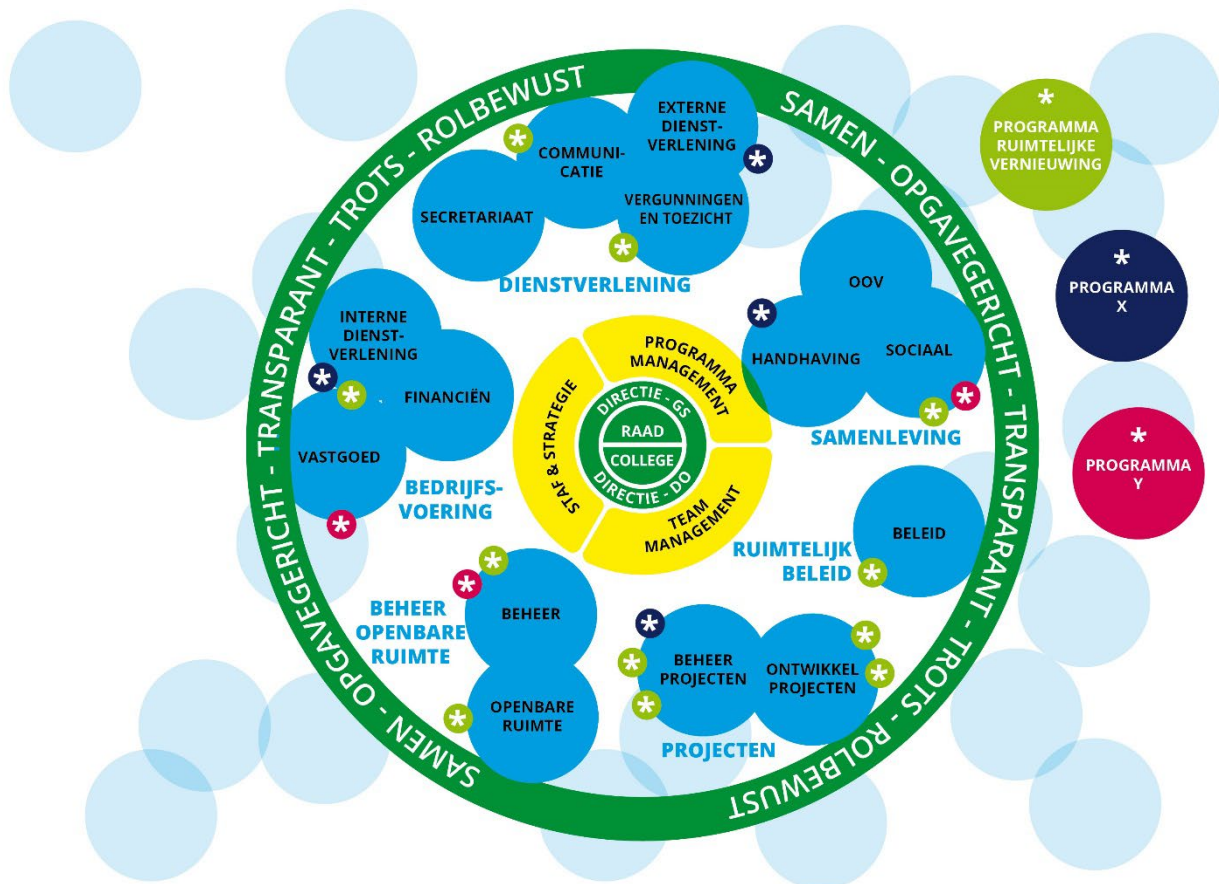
SAMEN - OPGAVEGERICHT - TRANSPARANT - TROTS - ROLBEWUST - SAMEN - OPGAVEGERICHT - TRANSPARANT - TROTS - ROLBEWUST

SECRETARIAAT

COMMUNICATIE

EXTERNE DIENSTVERLENING

VERGUNNINGEN EN TOEZICHT

DIENSTVERLENING

INTERNE DIENSTVERLENING

FINANCIËN

VASTGOED

BEDRIJFSVOERING

OOV

HANDHAVING

SOCIAAL

SAMENLEVING

PROGRAMMA MANAGEMENT

STAF & STRATEGIE

DIRECTIE - GS

RAAD

COLLEGE

DIRECTIE - DO

TEAM MANAGEMENT

BELEID

RUIMTELIJK BELEID

BEHEER OPENBARE RUIMTE

BEHEER

OPENBARE RUIMTE

BEHEER PROJECTEN

ONTWIKKEL PROJECTEN

PROJECTEN

*
PROGRAMMA RUIMTELIJKE VERNIEUWING

*
PROGRAMMA X

*
PROGRAMMA Y